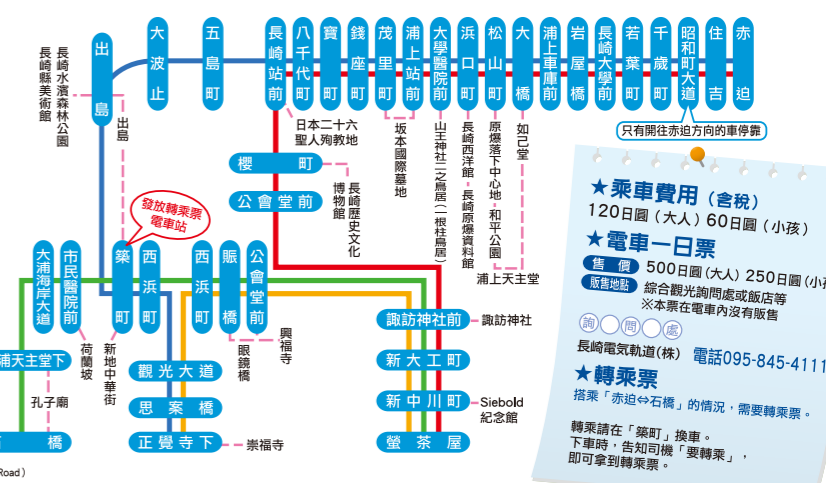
出島
大波止
五島町
長崎站前
八千代町
寶町
錢座町
茂里町
浦上站前
大學醫院前
浜口町
松山町
大橋
浦上車庫前
岩屋橋
長崎大學前
若葉町
千歲町
昭和町大道
住吉
赤迫

長崎水濱森林公園
長崎縣美術館
出島
日本二十六聖人殉教地
坂本國際墓地
山王神社二之鳥居（一根柱鳥居）
長崎原爆資料館
長崎西洋館
原爆落下中心地・和平公園
如己堂
浦上天主堂
只有開往赤迫方向的車停靠

櫻町
公會堂前
長崎歷史文化博物館

發放轉乘票電車站

大浦海岸大道
市民醫院前
築町
西浜町
西浜町
賑橋
公會堂前
諏訪神社前
諏訪神社
新大工町
新中川町
螢茶屋
Siebold紀念館
荷蘭坂
新地中華街
興福寺
眼鏡橋
觀光大道
思案橋
正覺寺下
崇福寺
浦天主堂下
孔子廟
橋
Road）

★乘車費用（含稅）
120日圓（大人）60日圓（小孩）
★電車一日票
售價 500日圓（大人）250日圓（小
販售地點 綜合觀光詢問處或飯店等
※本票在電車內沒有販售
詢問處
長崎電氣軌道(株) 電話095-845-4111
★轉乘票
搭乘「赤迫⇔石橋」的情況，需要轉乘票。
轉乘請在「築町」換車。
下車時，告知司機「要轉乘」，
即可拿到轉乘票。